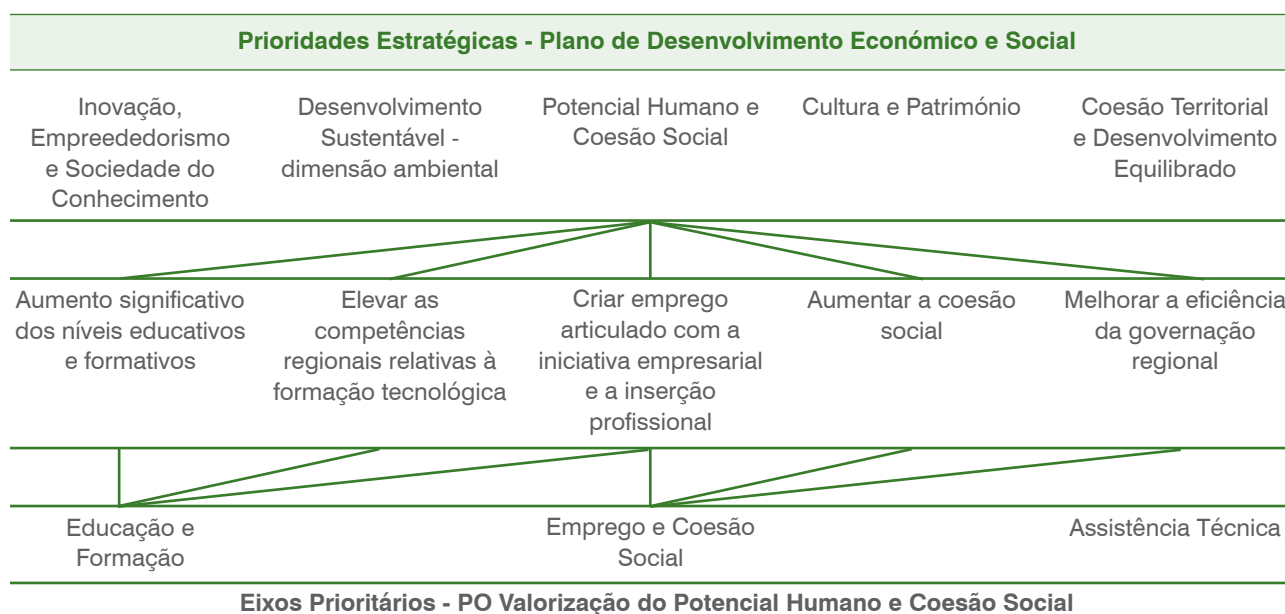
Prioridades Estratégicas - Plano de Desenvolvimento Económico e Social

Inovação, Empreededorismo e Sociedade do Conhecimento

Desenvolvimento Sustentável - dimensão ambiental

Potencial Humano e Coesão Social

Cultura e Património

Coesão Territorial e Desenvolvimento Equilibrado

Aumento significativo dos níveis educativos e formativos

Elevar as competências regionais relativas à formação tecnológica

Criar emprego articulado com a iniciativa empresarial e a inserção profissional

Aumentar a coesão social

Melhorar a eficiência da governação regional

Educação e Formação

Emprego e Coesão Social

Assistência Técnica

Eixos Prioritários - PO Valorização do Potencial Humano e Coesão Social